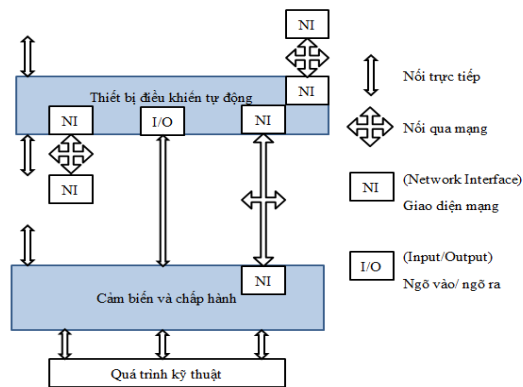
NI

Thiết bị điều khiển tự động

NI

NI

I/O

NI

NI

NI

Cảm biến và chấp hành

Quá trình kỹ thuật

Nối trực tiếp

Nối qua mạng

NI

(Network Interface)

Giao diện mạng

I/O

(Input/Output)

Ngõ vào/ ngõ ra